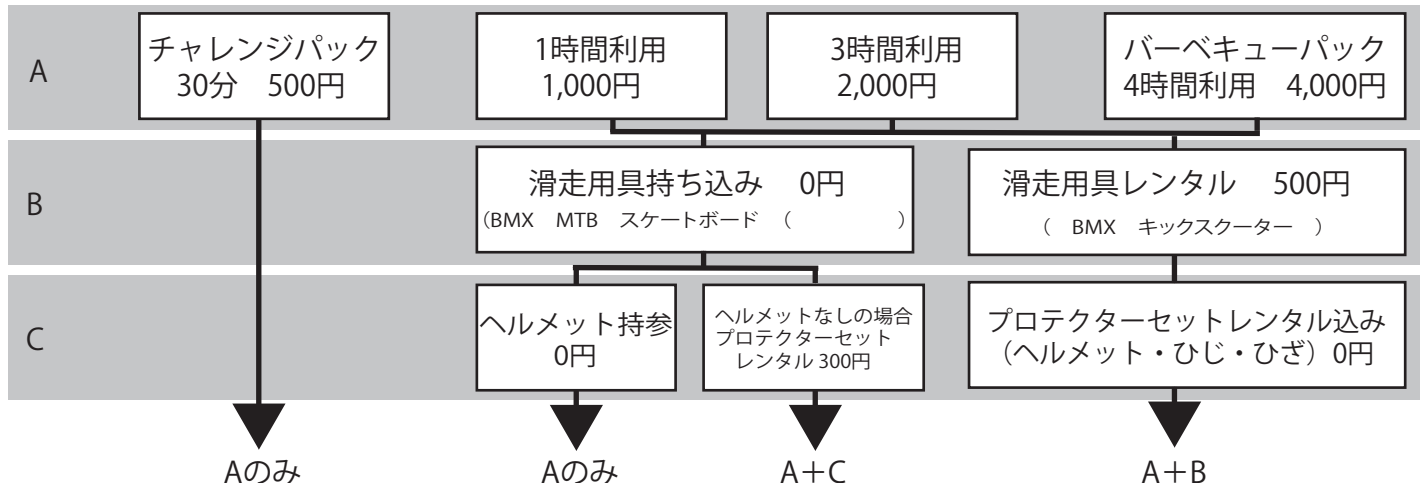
A

チャレンジパック
30分　500円

1時間利用
1,000円

3時間利用
2,000円

バーベキューパック
4時間利用　4,000円

B

滑走用具持ち込み　0円
(BMX　MTB　スケートボード　(　　　　)

滑走用具レンタル　500円
(　BMX　キックスクーター　)

C

ヘルメット持参
0円

ヘルメットなしの場合
プロテクターセット
レンタル 300円

プロテクターセットレンタル込み
(ヘルメット・ひじ・ひざ) 0円

Aのみ

Aのみ

A+C

A+B